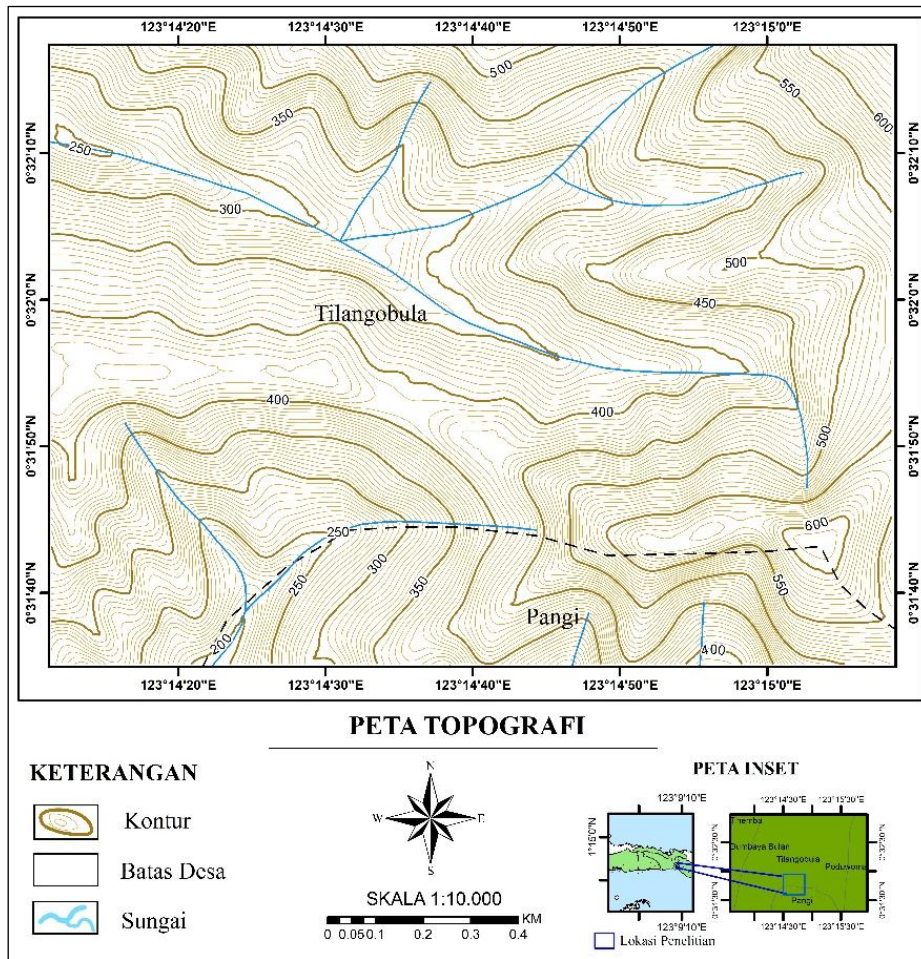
123°14'20"E 123°14'30"E 123°14'40"E 123°14'50"E 123°15'0"E

0°32'10"N 0°32'0"N 0°31'50"N 0°31'40"N

500 550 600 350 250 300 500 450 Tilangobula 400 400 500 600 250 300 350 550 250 Pangi 200 400

123°14'20"E 123°14'30"E 123°14'40"E 123°14'50"E 123°15'0"E

0°32'10"N 0°32'0"N 0°31'50"N 0°31'40"N

PETA TOPOGRAFI

KETERANGAN

Kontur

Batas Desa

Sungai

N
W E
S

SKALA 1:10.000

0 0.050.1 0.2 0.3 0.4 KM

PETA INSET

123°9'10"E
1°15'0"N
123°9'10"E

123°14'30"E 123°15'30"E
Tiemba
Dumbaya Bulan
Tilangobula
Poduwoma
Pangi
123°14'30"E 123°15'30"E

Lokasi Penelitian